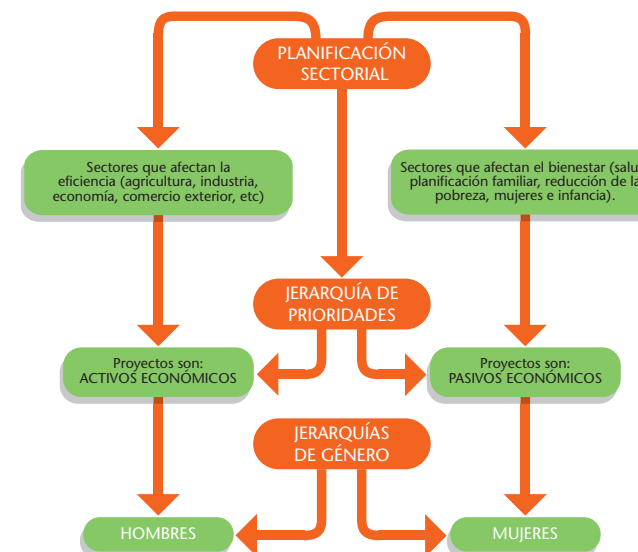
PLANIFICACIÓN SECTORIAL

Sectores que afectan la eficiencia (agricultura, industria, economía, comercio exterior, etc)

Sectores que afectan el bienestar (salu planificación familiar, reducción de la pobreza, mujeres e infancia).

JERARQUÍA DE PRIORIDADES

Proyectos son: ACTIVOS ECONÓMICOS

Proyectos son: PASIVOS ECONÓMICOS

JERARQUÍAS DE GÉNERO

HOMBRES

MUJERES